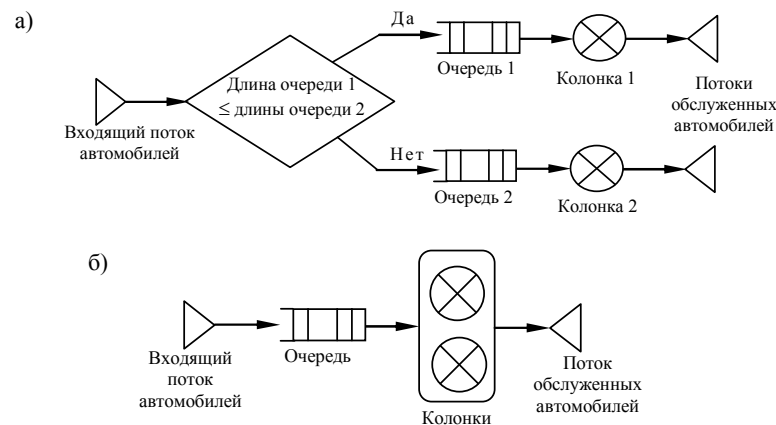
а)

Да

Очередь 1

Колонка 1

Длина очереди 1 ≤ длины очереди 2

Потоки обслуженных автомобилей

Входящий поток автомобилей

Нет

Очередь 2

Колонка 2

б)

Входящий поток автомобилей

Очередь

Колонки

Поток обслуженных автомобилей